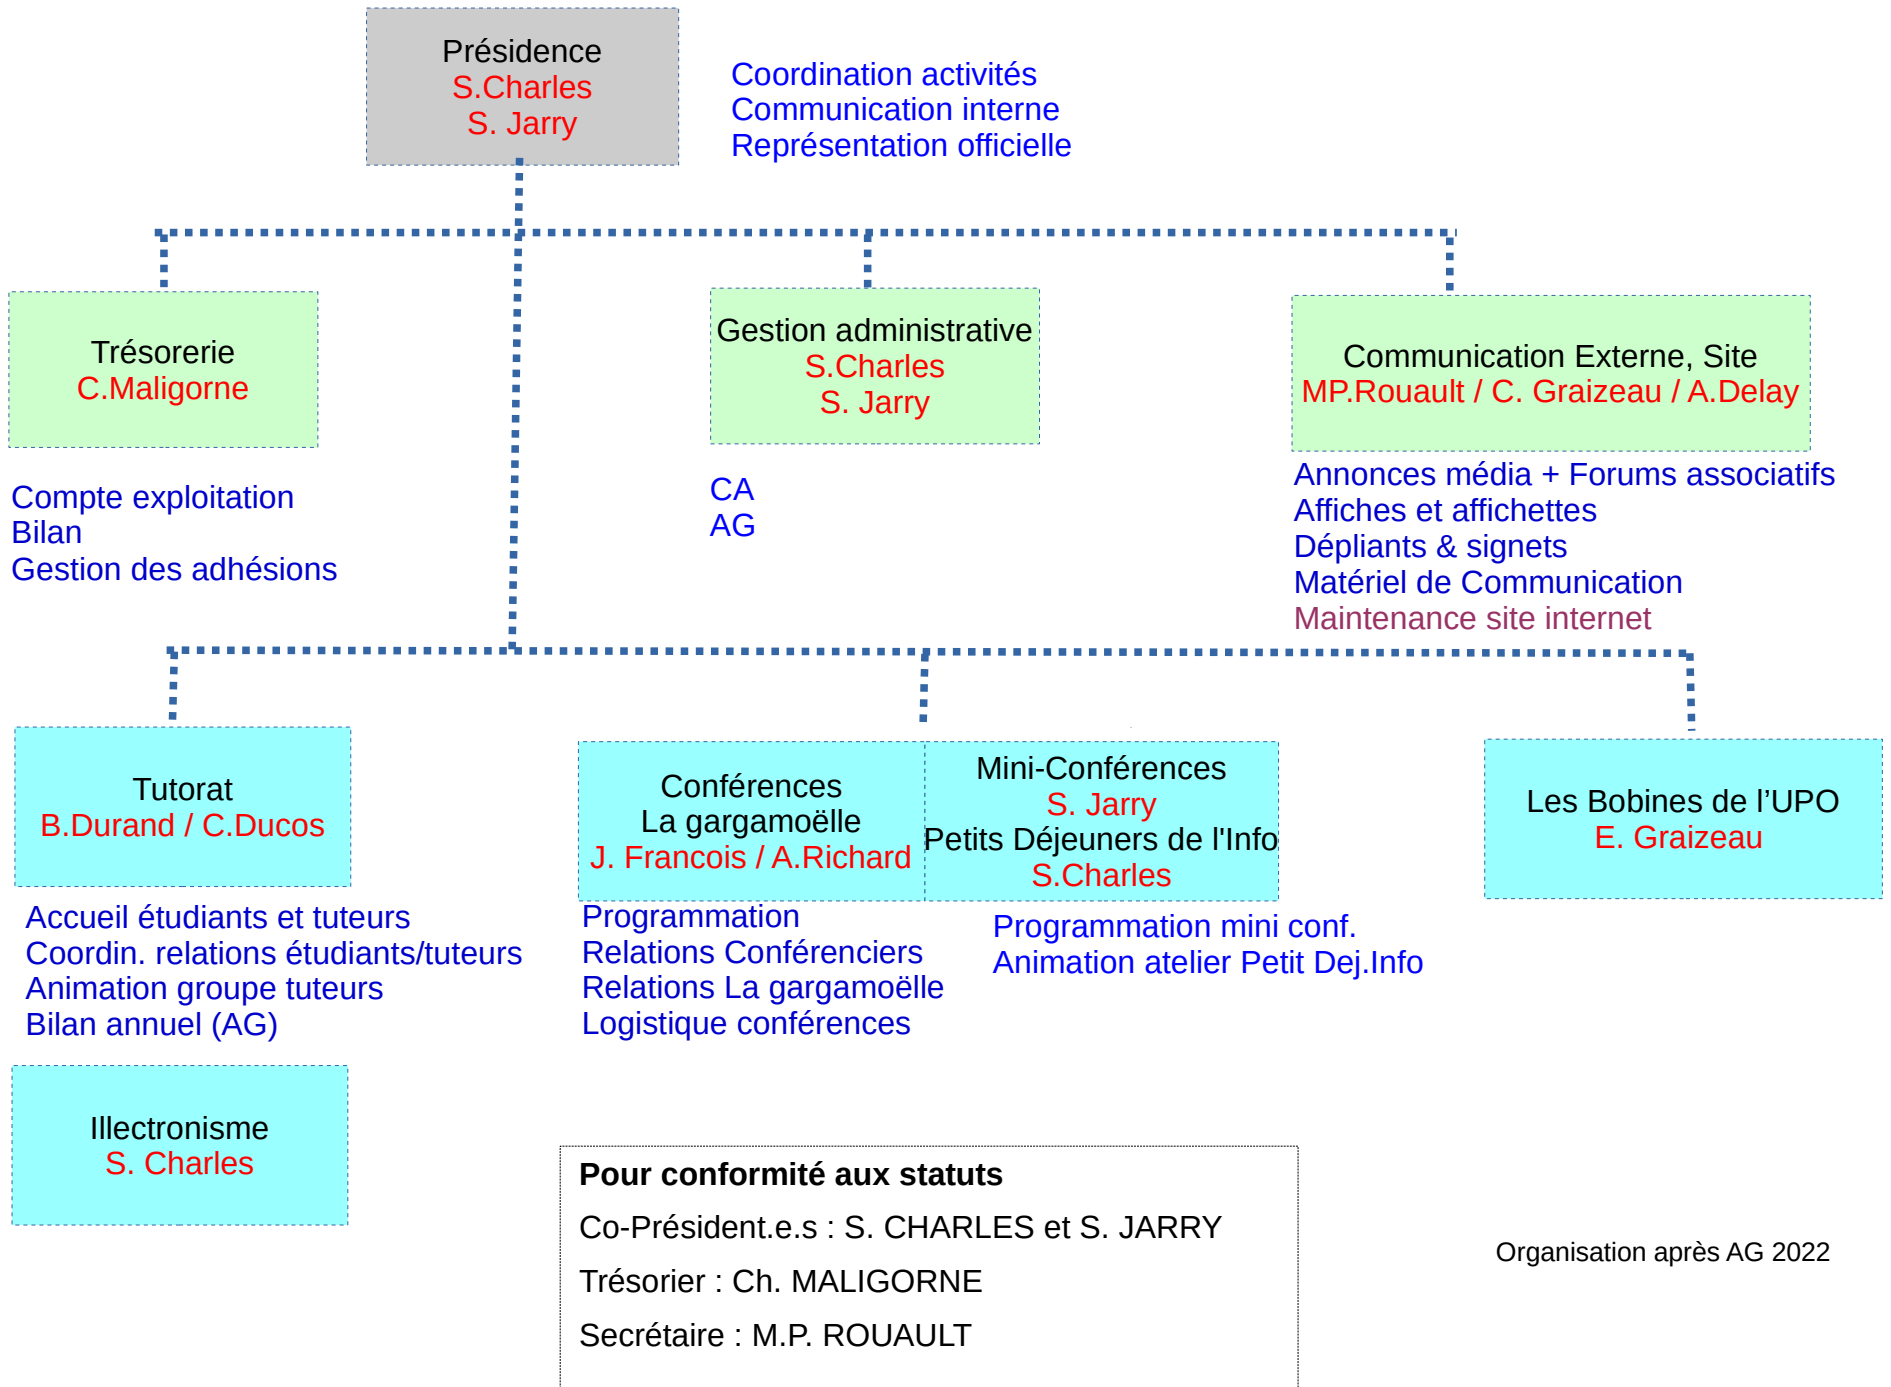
Présidence
S.Charles
S. Jarry

Coordination activités
Communication interne
Représentation officielle

Trésorerie
C.Maligorne

Compte exploitation
Bilan
Gestion des adhésions

Gestion administrative
S.Charles
S. Jarry

CA
AG

Communication Externe, Site
MP.Rouault / C. Graizeau / A.Delay

Annonces média + Forums associatifs
Affiches et affichettes
Dépliants & signets
Matériel de Communication
Maintenance site internet

Tutorat
B.Durand / C.Ducos

Accueil étudiants et tuteurs
Coordin. relations étudiants/tuteurs
Animation groupe tuteurs
Bilan annuel (AG)

Conférences
La gargamoëlle
J. Francois / A.Richard

Programmation
Relations Conférenciers
Relations La gargamoëlle
Logistique conférences

Mini-Conférences
S. Jarry
Petits Déjeuners de l'Info
S.Charles

Programmation mini conf.
Animation atelier Petit Dej.Info

Les Bobines de l'UPO
E. Graizeau

Illectronisme
S. Charles

**Pour conformité aux statuts**
Co-Président.e.s : S. CHARLES et S. JARRY
Trésorier : Ch. MALIGORNE
Secrétaire : M.P. ROUAULT

Organisation après AG 2022